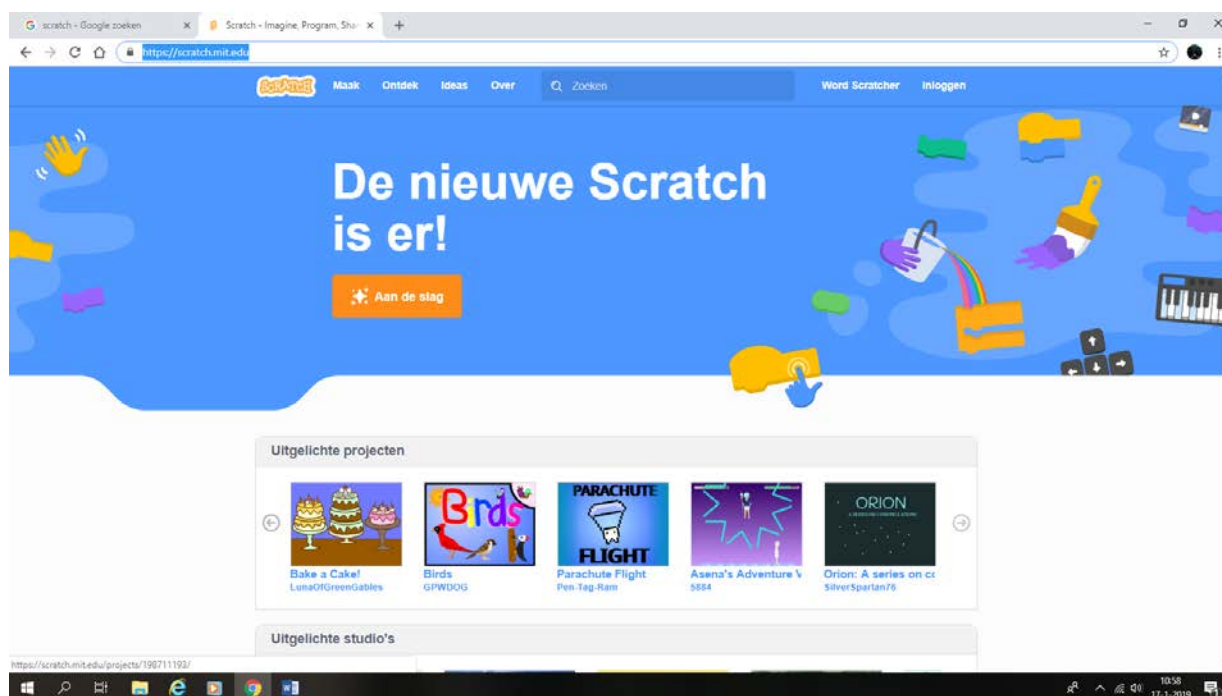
scratch - Google zoeken
Scratch - Imagine, Program, Sha
https://scratch.mit.edu

SCRATCH Maak Ontdek Ideas Over Zoeken Word Scratcher Inloggen

De nieuwe Scratch is er!

Aan de slag

Uitgelichte projecten

Bake a Cake!
LunaOfGreenGables

Birds
GPWDOG

PARACHUTE FLIGHT
Parachute Flight
Pen-Tag-Ram

Asena's Adventure V
5884

ORION
Orion: A series on cc
SilverSpartan76

Uitgelichte studio's

https://scratch.mit.edu/projects/198711193/

10:58
17-1-2019